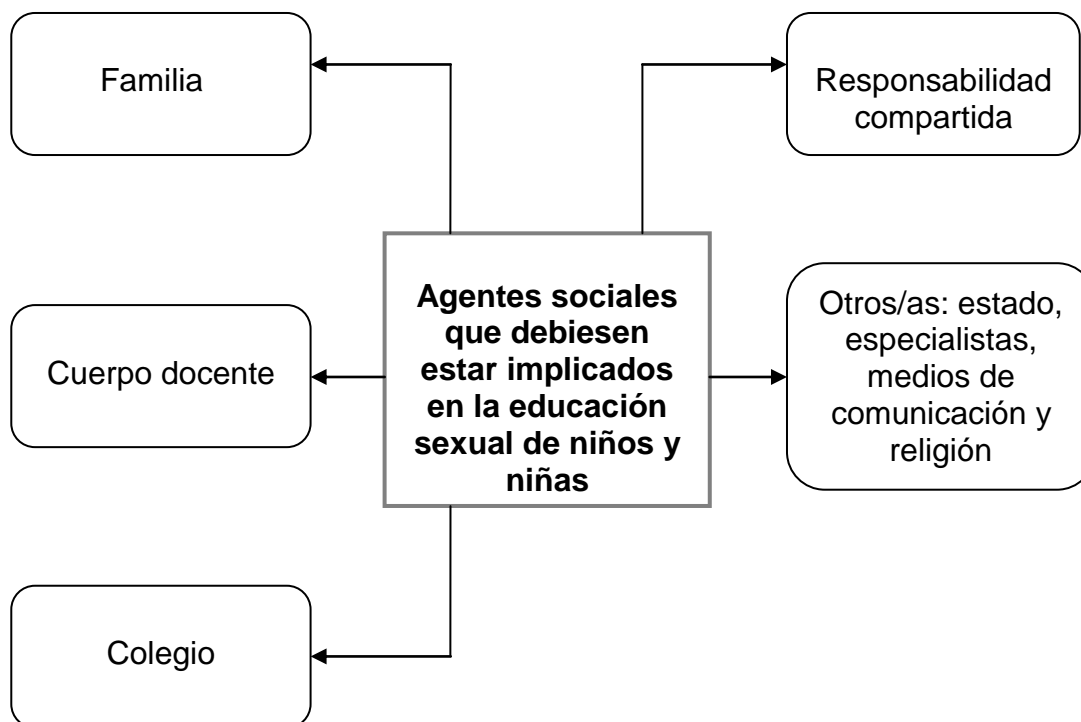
Agentes sociales que debiesen estar implicados en la educación sexual de niños y niñas

Familia

Cuerpo docente

Colegio

Responsabilidad compartida

Otros/as: estado, especialistas, medios de comunicación y religión